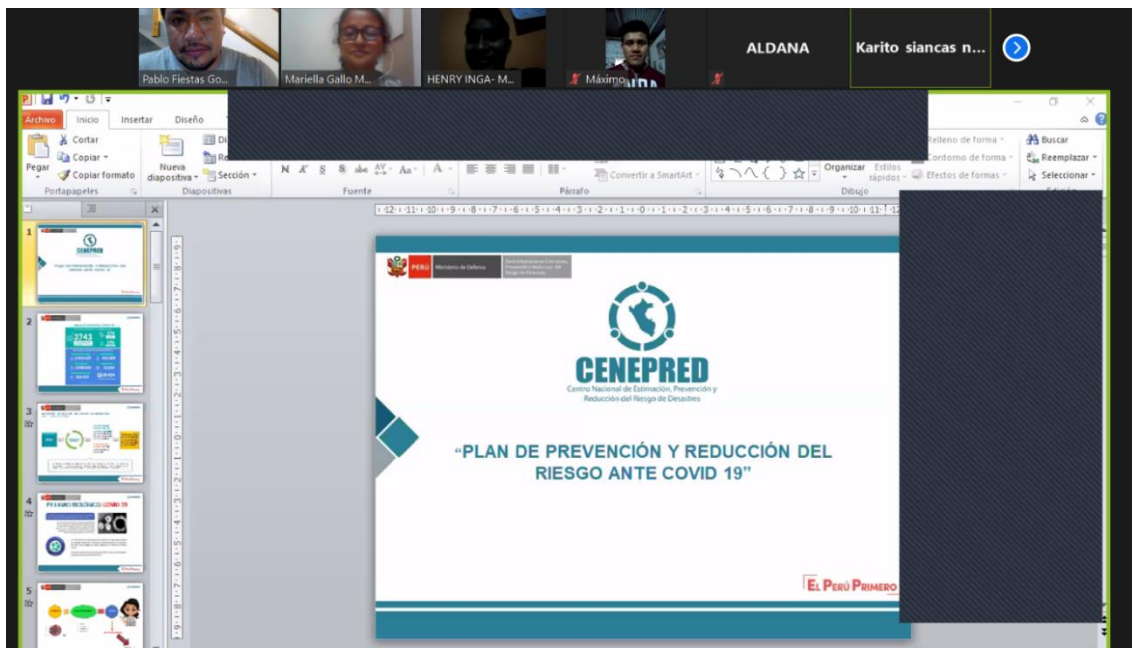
Pablo Fiestas Go...

Mariella Gallo M...

HENRY INGA- M...

Máximo

ALDANA

Karito siancas n...

Archivo Inicio Insertar Diseño

Cortar
Copiar
Pegar
Copiar formato
Portapapeles

Nueva diapositiva
Sección
Diapositivas

Fuente

Párrafo

Convertir a SmartArt

Organizar
Estilos rápidos

Relleno de forma
Contorno de forma
Efectos de formas

Dibujo

Buscar
Reemplazar
Seleccionar

PERÚ Ministerio de Defensa

CENEPRED
Centro Nacional de Estimación, Prevención y Reducción del Riesgo de Desastres

"PLAN DE PREVENCIÓN Y REDUCCIÓN DEL RIESGO ANTE COVID 19"

El Perú Primero

1
2
3
4
5